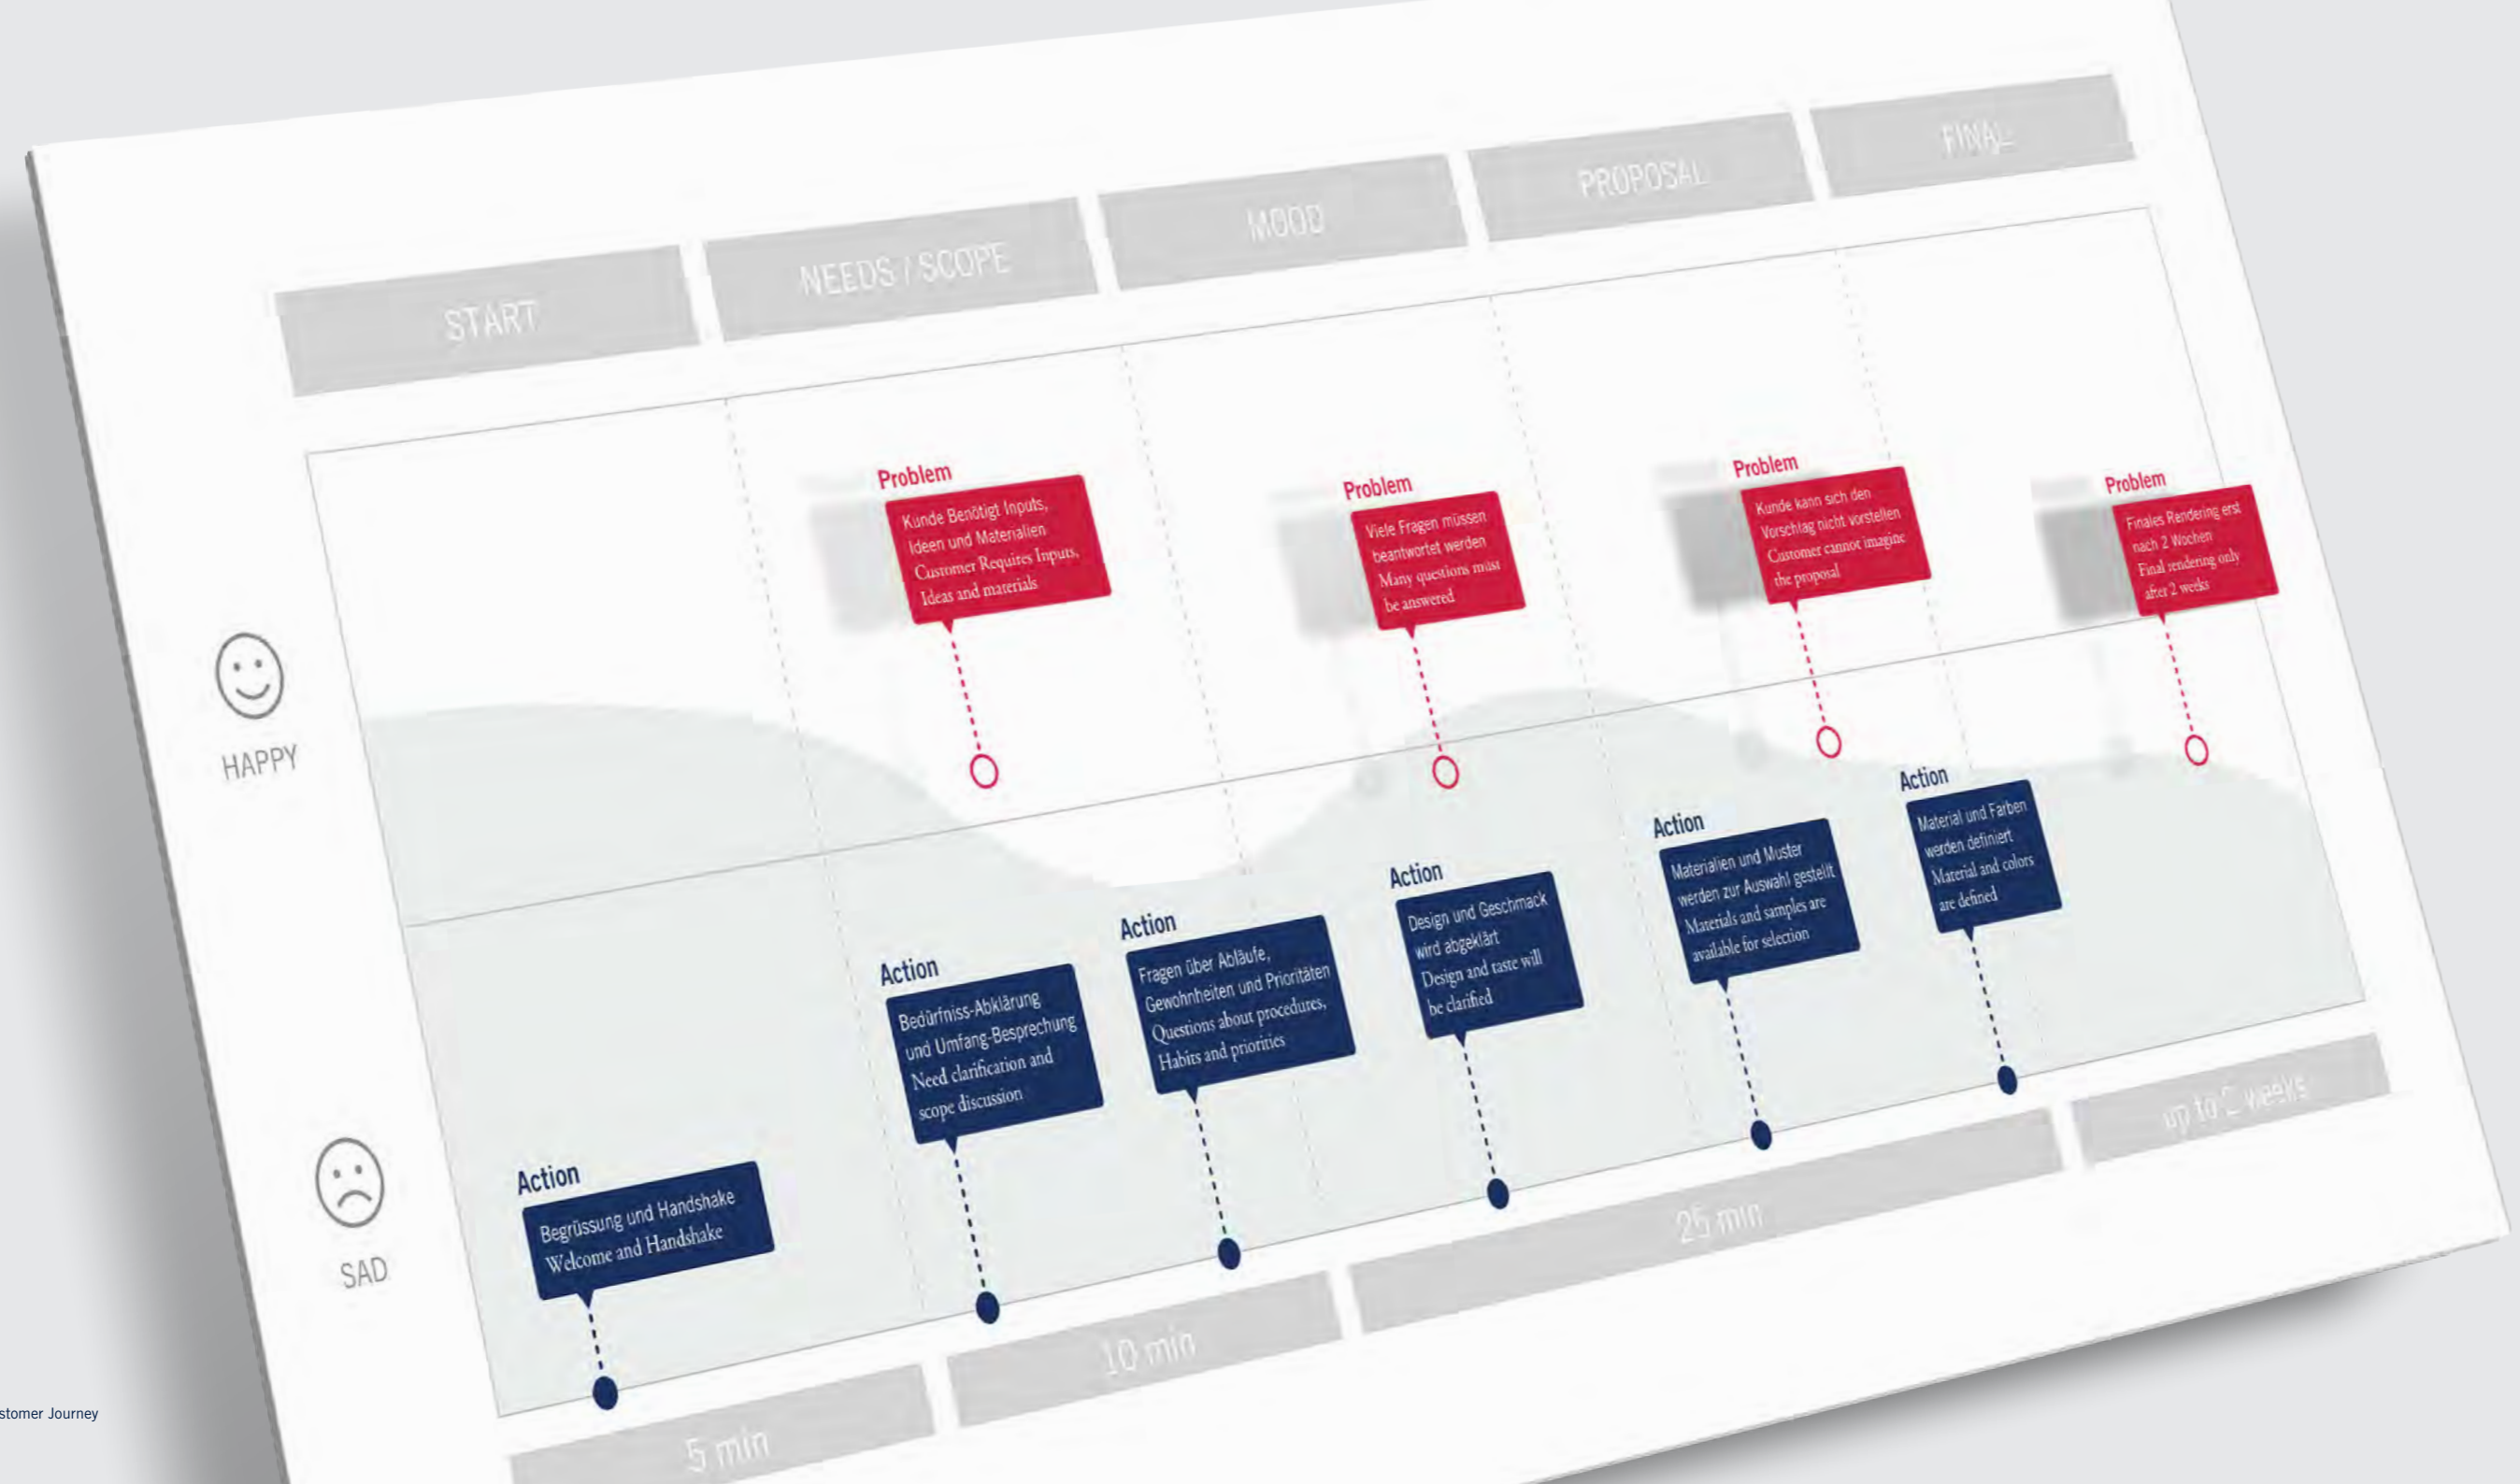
START
NEEDS / SCOPE
MOOD
PROPOSAL
FINAL

HAPPY

SAD

Problem
Kunde Benötigt Inputs, Ideen und Materialien
Customer Requires Inputs, Ideas and materials

Problem
Viele Fragen müssen beantwortet werden
Many questions must be answered

Problem
Kunde kann sich den Vorschlag nicht vorstellen
Customer cannot imagine the proposal

Problem
Finales Rendering erst nach 2 Wochen
Final rendering only after 2 weeks

Action
Begrüssung und Handshake
Welcome and Handshake

Action
Bedürfniss-Abklärung und Umfang-Besprechung
Need clarification and scope discussion

Action
Fragen über Abläufe, Gewohnheiten und Prioritäten
Questions about procedures, Habits and priorities

Action
Design und Geschmack wird abgeklärt
Design and taste will be clarified

Action
Materialien und Muster werden zur Auswahl gestellt
Materials and samples are available for selection

Action
Material und Farben werden definiert
Material and colors are defined

5 min
10 min
25 min
up to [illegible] weeks

stomer Journey